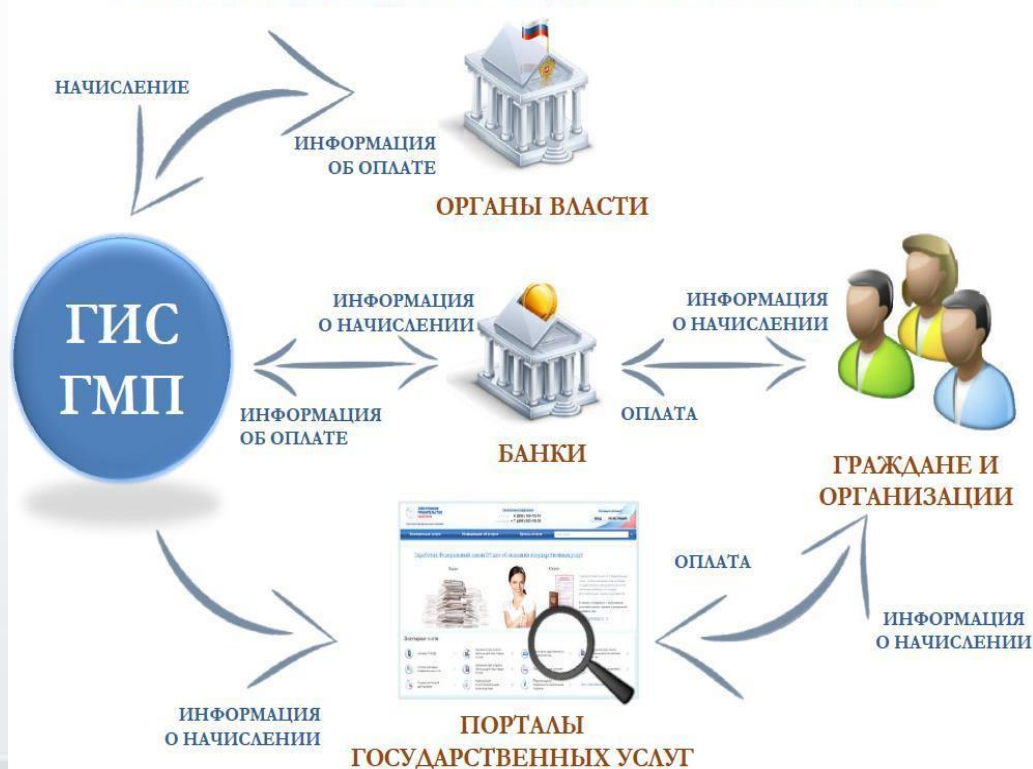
НАЧИСЛЕНИЕ

ИНФОРМАЦИЯ ОБ ОПЛАТЕ

ОРГАНЫ ВЛАСТИ

ГИС ГМП

ИНФОРМАЦИЯ О НАЧИСЛЕНИИ

ИНФОРМАЦИЯ ОБ ОПЛАТЕ

БАНКИ

ИНФОРМАЦИЯ О НАЧИСЛЕНИИ

ОПЛАТА

ГРАЖДАНЕ И ОРГАНИЗАЦИИ

ОПЛАТА

ИНФОРМАЦИЯ О НАЧИСЛЕНИИ

ИНФОРМАЦИЯ О НАЧИСЛЕНИИ

ПОРТАЛЫ ГОСУДАРСТВЕННЫХ УСЛУГ